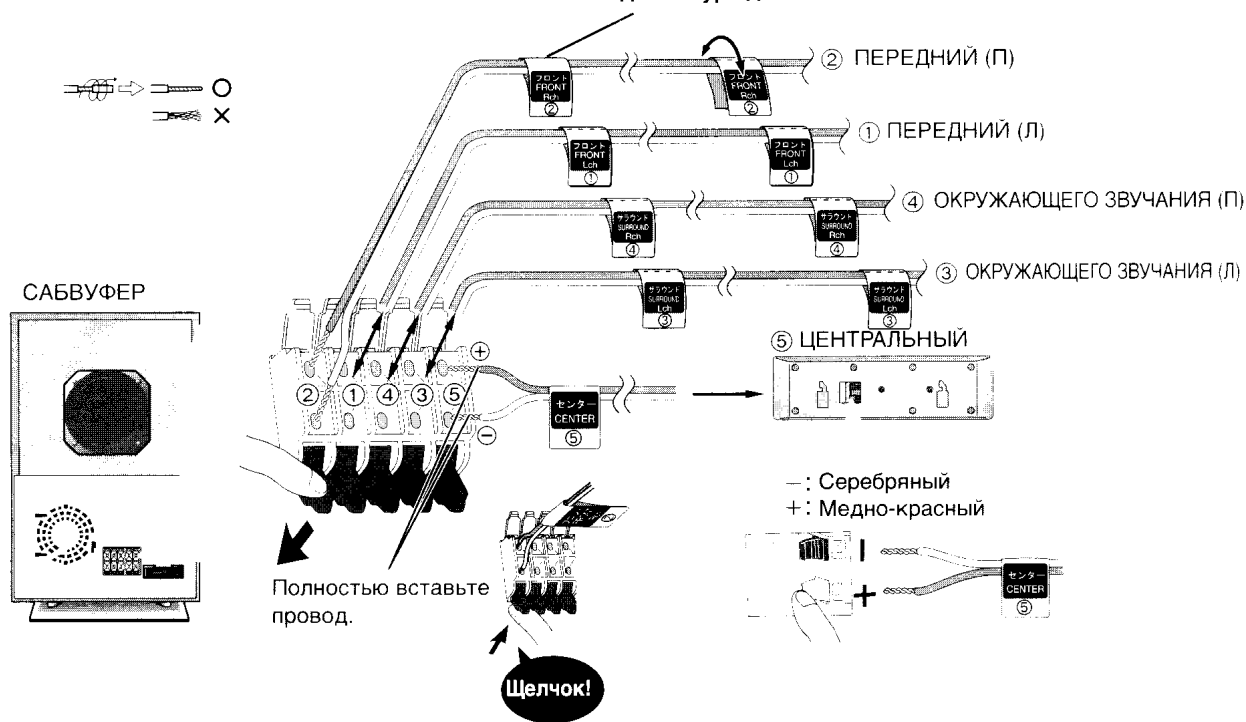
○
×

フロント
FRONT
Rch
②

フロント
FRONT
Rch
②

② ПЕРЕДНИЙ (П)

フロント
FRONT
Lch
①

フロント
FRONT
Lch
①

① ПЕРЕДНИЙ (Л)

サラウンド
SURROUND
Rch
④

サラウンド
SURROUND
Rch
④

④ ОКРУЖАЮЩЕГО ЗВУЧАНИЯ (П)

САБВУФЕР

サラウンド
SURROUND
Lch
③

サラウンド
SURROUND
Lch
③

③ ОКРУЖАЮЩЕГО ЗВУЧАНИЯ (Л)

⑤ ЦЕНТРАЛЬНЫЙ

② ① ④ ③ ⑤

+

−

センター
CENTER
⑤

−: Серебряный
+: Медно-красный

センター
CENTER
⑤

Полностью вставьте провод.

Щелчок!